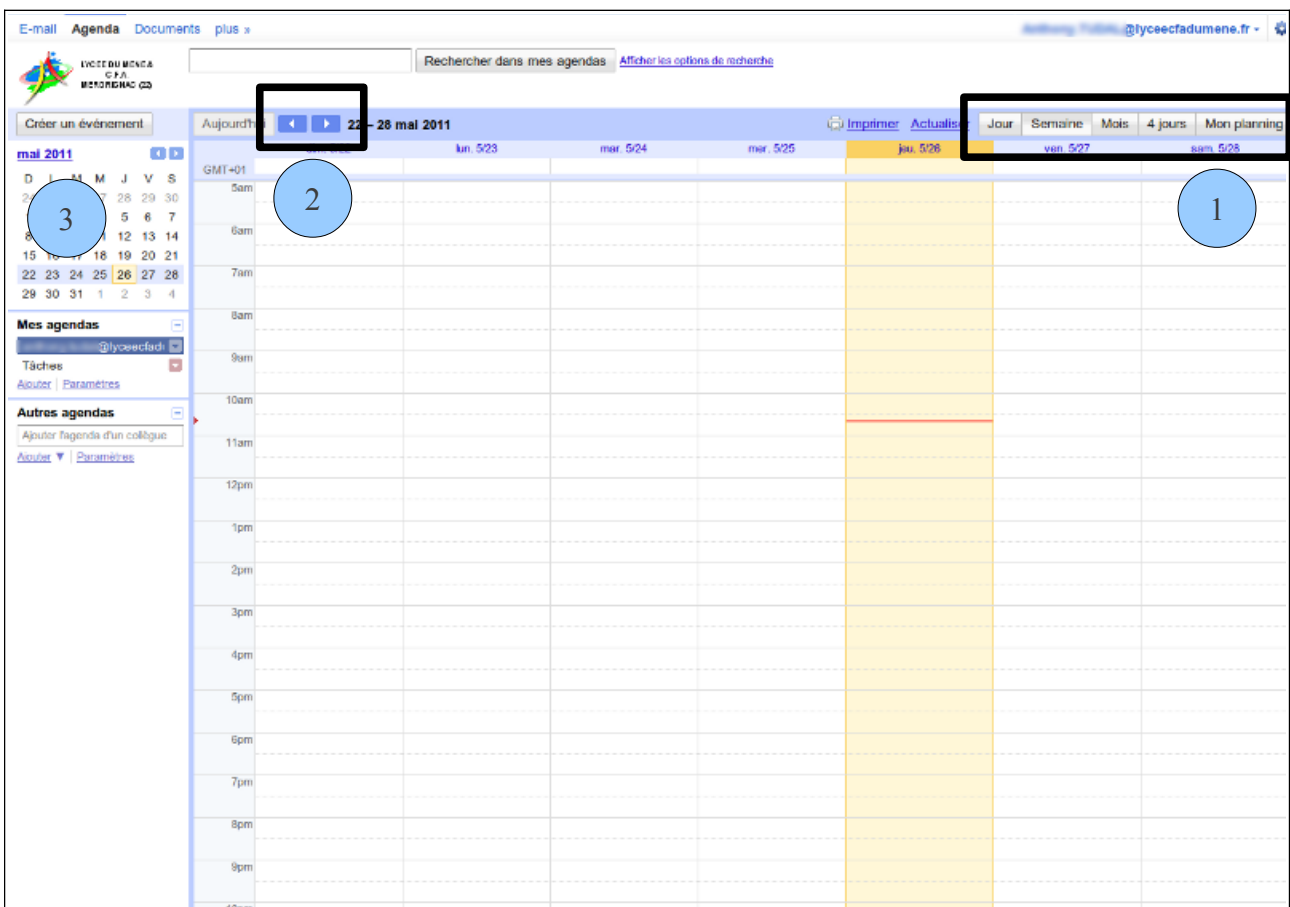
E-mail Agenda Documents plus »

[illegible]@lyceecfadumene.fr ▾

LYCEE DU MENE & C.F.A MERDRIGNAC (22)

Rechercher dans mes agendas Afficher les options de recherche

Créer un événement

Aujourd'h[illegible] 22 – 28 mai 2011

Imprimer Actualise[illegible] Jour Semaine Mois 4 jours Mon planning

mai 2011

| D | L | M | M | J | V | S |
|---|---|---|---|---|---|---|
| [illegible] | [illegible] | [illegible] | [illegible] | 28 | 29 | 30 |
| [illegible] | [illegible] | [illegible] | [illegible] | 5 | 6 | 7 |
| 8 | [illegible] | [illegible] | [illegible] | 12 | 13 | 14 |
| 15 | 16 | 17 | 18 | 19 | 20 | 21 |
| 22 | 23 | 24 | 25 | 26 | 27 | 28 |
| 29 | 30 | 31 | 1 | 2 | 3 | 4 |

3

2

1

Mes agendas

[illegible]@lyceecfad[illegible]

Tâches

Ajouter | Paramètres

Autres agendas

Ajouter l'agenda d'un collègue

Ajouter ▼ | Paramètres

GMT+01

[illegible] lun. 5/23 mar. 5/24 mer. 5/25 jeu. 5/26 ven. 5/27 sam. 5/28

5am
6am
7am
8am
9am
10am
11am
12pm
1pm
2pm
3pm
4pm
5pm
6pm
7pm
8pm
9pm